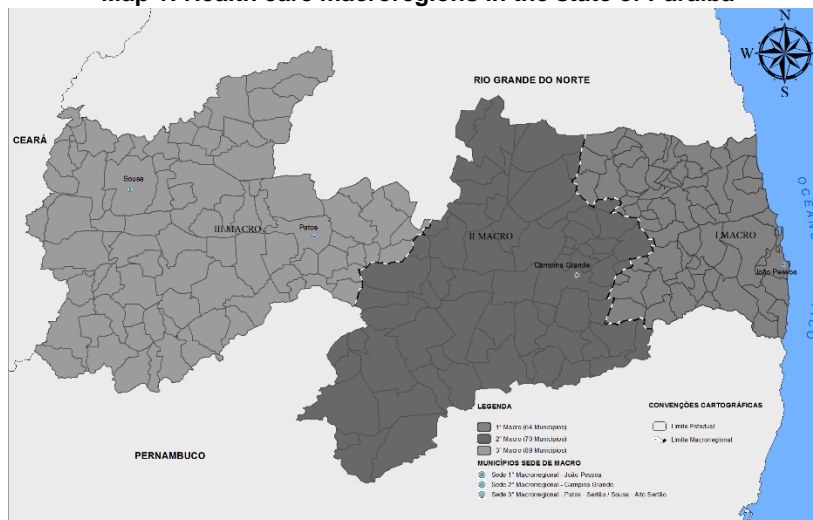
Map 1. Health care macroregions in the State of Paraíba

N
W
S

RIO GRANDE DO NORTE

CEARÁ

Sousa

III MACRO

Patos

II MACRO

Campina Grande

I MACRO

João Pessoa

OCEANO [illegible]

PERNAMBUCO

LEGENDA

1° Macro (64 Municípios)
2° Macro (70 Municípios)
3° Macro (89 Municípios)

MUNICÍPIOS SEDE DE MACRO

Sede 1° Macrorregional - João Pessoa
Sede 2° Macrorregional - Campina Grande
Sede 3° Macrorregional - Patos - Sertão / Sousa - Alto Sertão

CONVENÇÕES CARTOGRÁFICAS

Limite Estadual
Limite Macrorregional